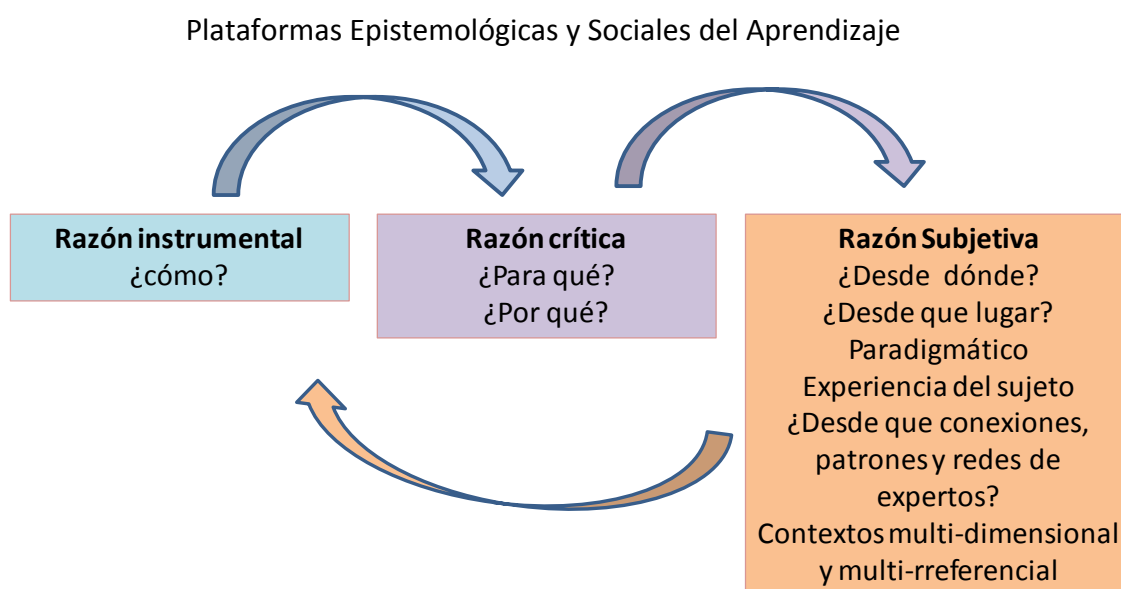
Plataformas Epistemológicas y Sociales del Aprendizaje

**Razón instrumental**
¿cómo?

**Razón crítica**
¿Para qué?
¿Por qué?

**Razón Subjetiva**
¿Desde dónde?
¿Desde que lugar?
Paradigmático
Experiencia del sujeto
¿Desde que conexiones, patrones y redes de expertos?
Contextos multi-dimensional y multi-rreferencial